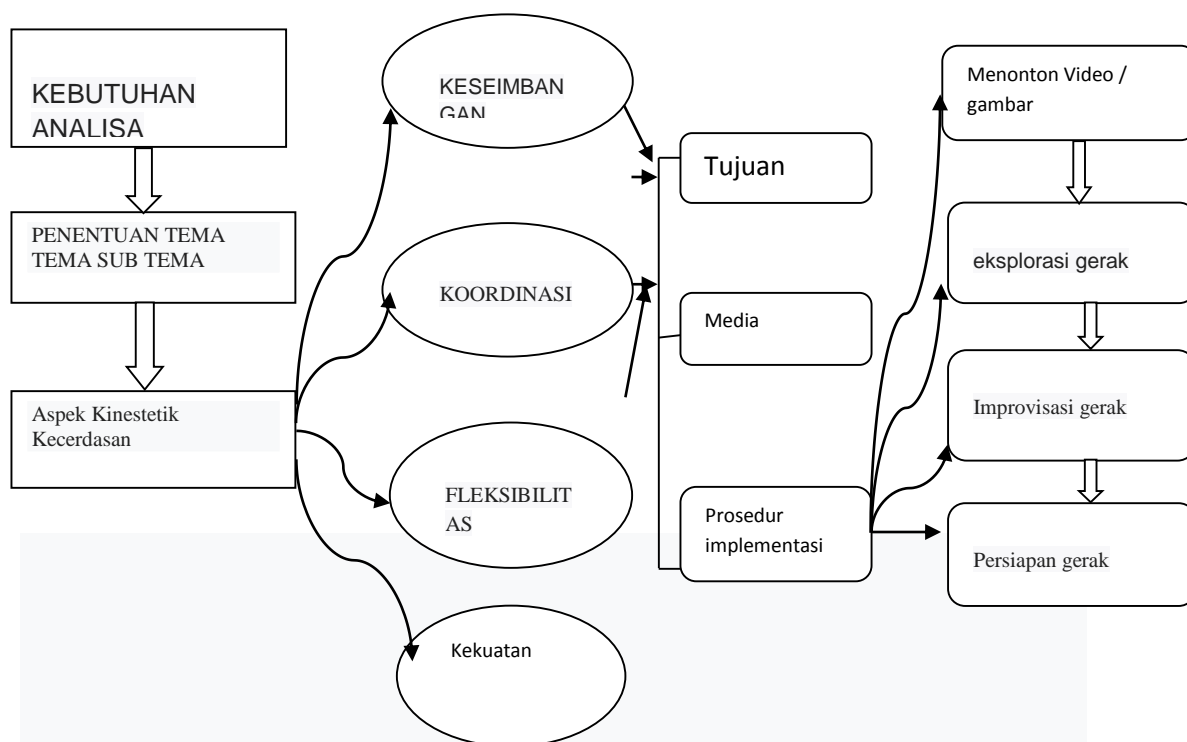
KEBUTUHAN ANALISA

PENENTUAN TEMA TEMA SUB TEMA

Aspek Kinestetik Kecerdasan

KESEIMBANGAN

KOORDINASI

FLEKSIBILITAS

Kekuatan

Tujuan

Media

Prosedur implementasi

Menonton Video / gambar

eksplorasi gerak

Improvisasi gerak

Persiapan gerak